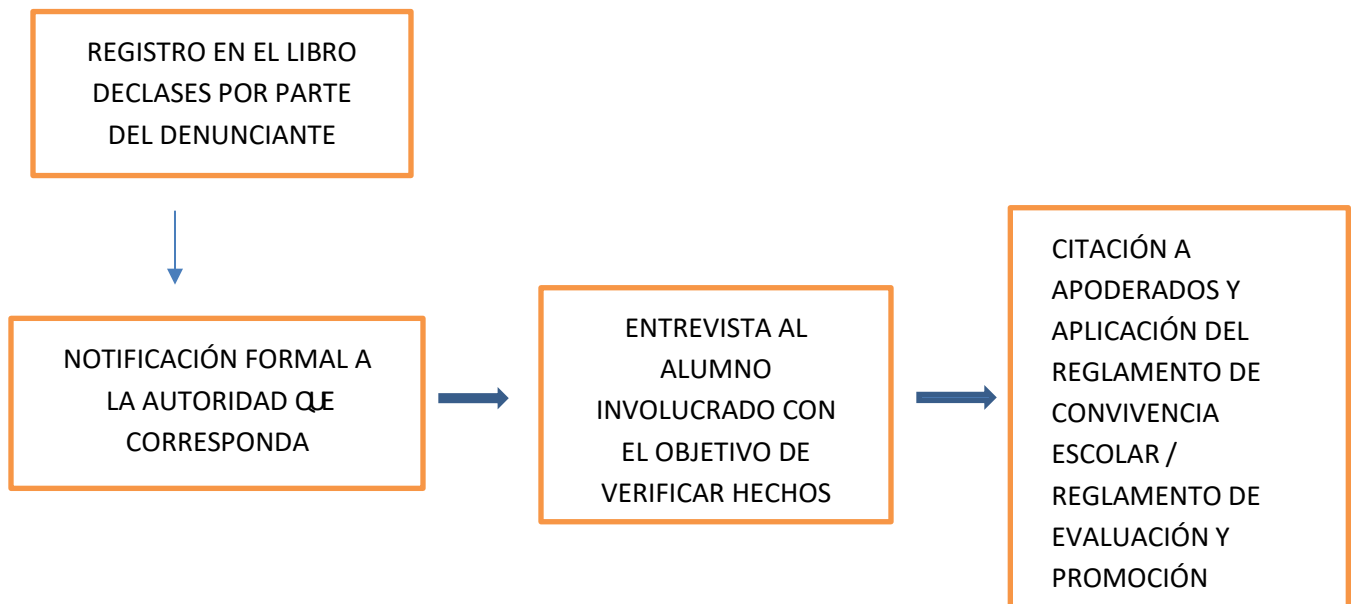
REGISTRO EN EL LIBRO DECLASES POR PARTE DEL DENUNCIANTE

NOTIFICACIÓN FORMAL A LA AUTORIDAD QUE CORRESPONDA

ENTREVISTA AL ALUMNO INVOLUCRADO CON EL OBJETIVO DE VERIFICAR HECHOS

CITACIÓN A APODERADOS Y APLICACIÓN DEL REGLAMENTO DE CONVIVENCIA ESCOLAR / REGLAMENTO DE EVALUACIÓN Y PROMOCIÓN